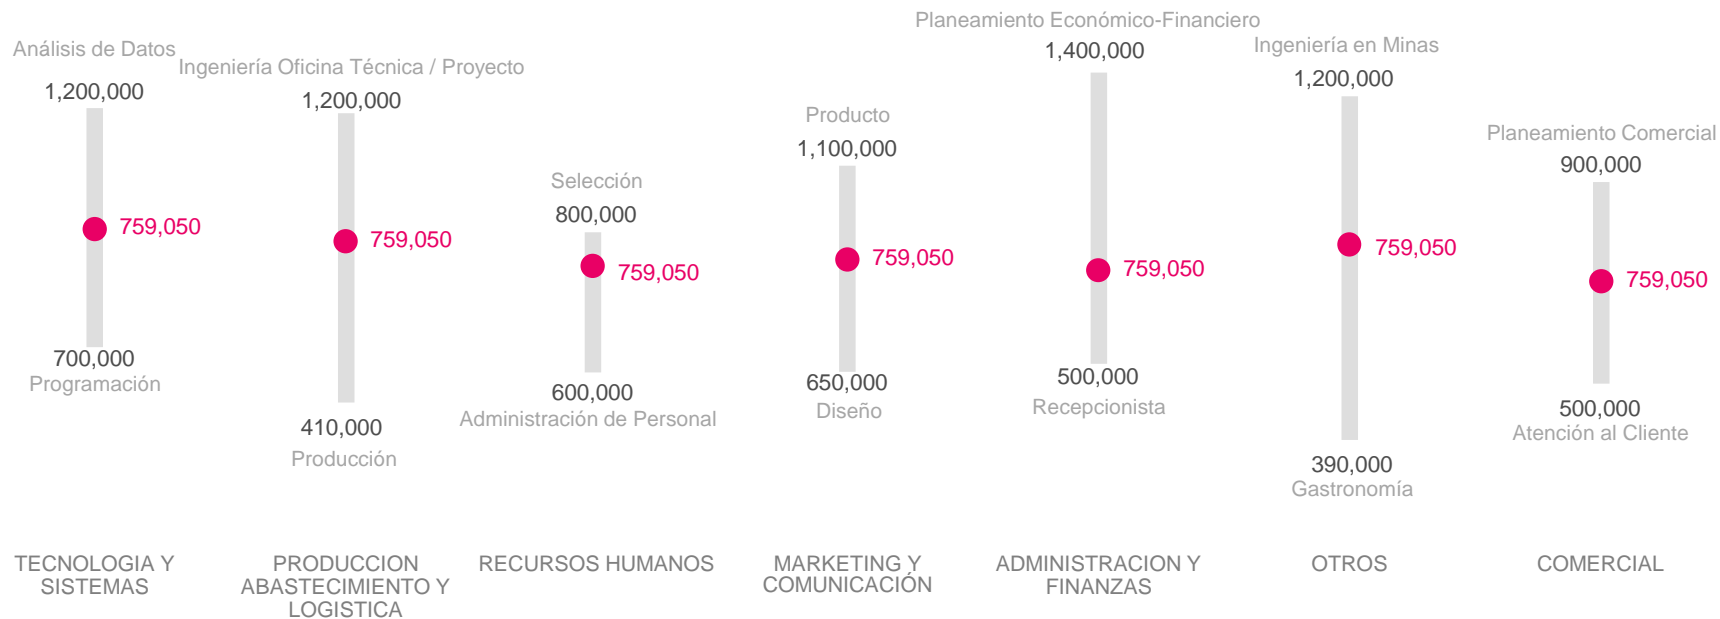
Análisis de Datos
1,200,000
759,050
700,000
Programación

Ingeniería Oficina Técnica / Proyecto
1,200,000
759,050
410,000
Producción

Selección
800,000
759,050
600,000
Administración de Personal

Producto
1,100,000
759,050
650,000
Diseño

Planeamiento Económico-Financiero
1,400,000
759,050
500,000
Recepcionista

Ingeniería en Minas
1,200,000
759,050
390,000
Gastronomía

Planeamiento Comercial
900,000
759,050
500,000
Atención al Cliente

TECNOLOGIA Y SISTEMAS

PRODUCCION ABASTECIMIENTO Y LOGISTICA

RECURSOS HUMANOS

MARKETING Y COMUNICACIÓN

ADMINISTRACION Y FINANZAS

OTROS

COMERCIAL